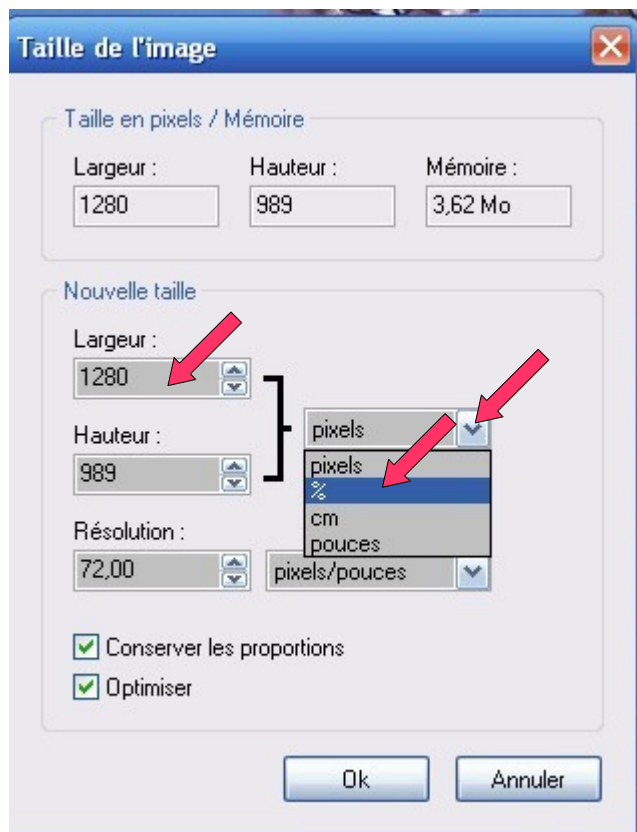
Taille de l'image

Taille en pixels / Mémoire

Largeur :
1280

Hauteur :
989

Mémoire :
3,62 Mo

Nouvelle taille

Largeur :
1280

Hauteur :
989

pixels

pixels
%
cm
pouces

Résolution :
72,00

pixels/pouces

Conserver les proportions

Optimiser

Ok

Annuler